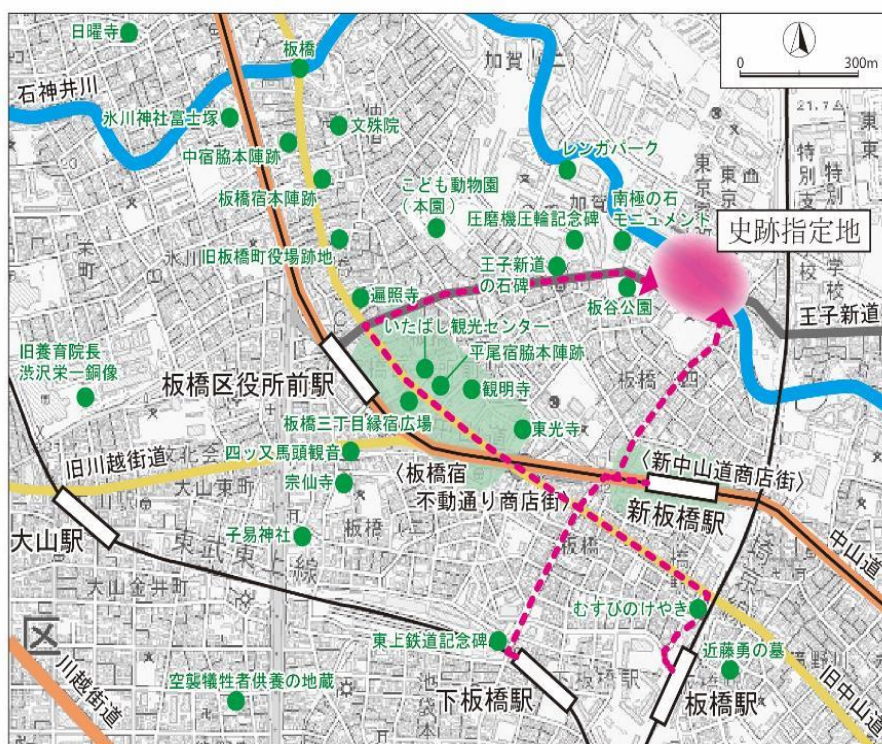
日曜寺
板橋
加賀
0
300m
石神井川
氷川神社富士塚
文殊院
中宿脇本陣跡
レンガパーク
板橋宿本陣跡
こども動物園（本園）
南極の石モニュメント
圧磨機圧輪記念碑
史跡指定地
旧板橋町役場跡地
王子新道の石碑
板谷公園
遍照寺
王子新道
いたばし観光センター
旧養育院長渋沢栄一銅像
平尾宿脇本陣跡
板橋区役所前駅
観明寺
板橋三丁目縁宿広場
東光寺
旧川越街道
四ッ又馬頭観音
〈新中山道商店街〉
〈板橋宿不動通り商店街〉
宗仙寺
新板橋駅
大山駅
子易神社
東武東上線
中山道
むすびのけやき
東上鉄道記念碑
近藤勇の墓
空襲犠牲者供養の地蔵
川越街道
下板橋駅
板橋駅
旧中山道